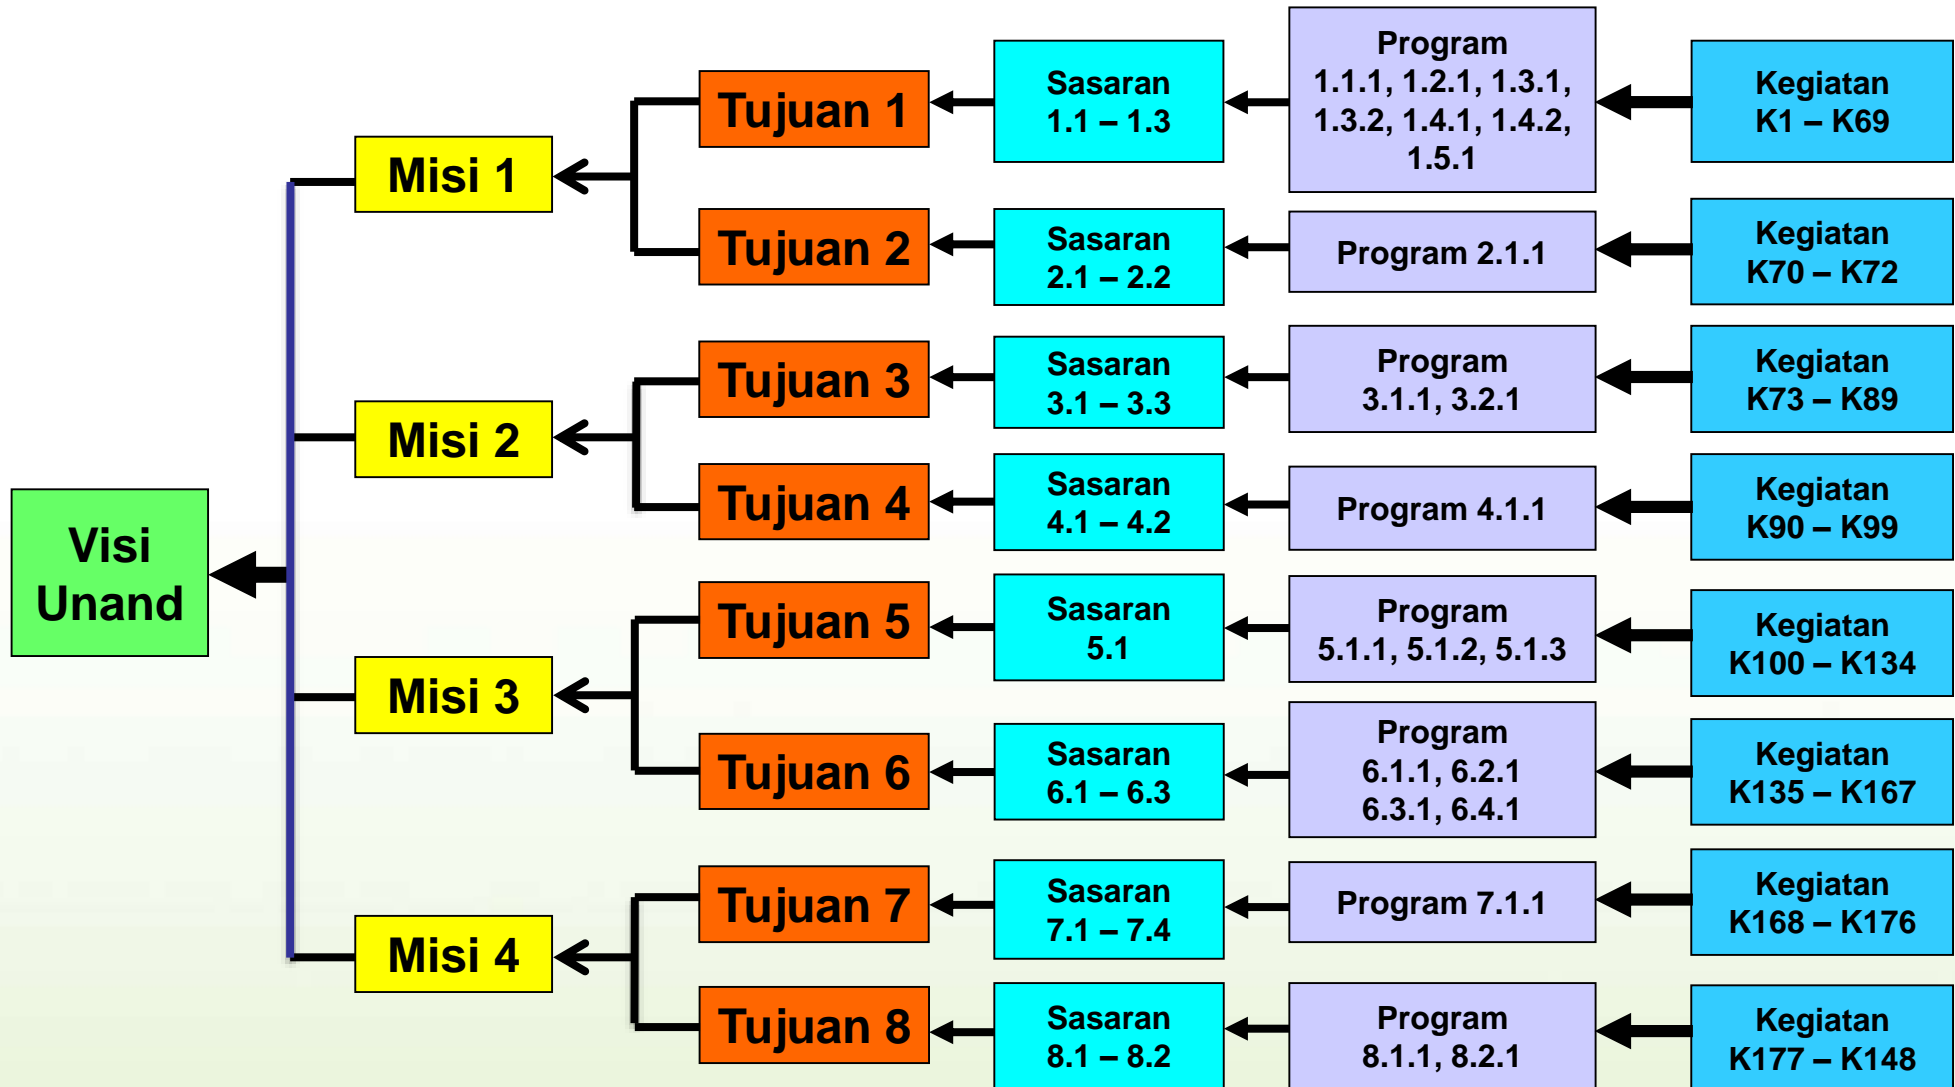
Visi Unand

Misi 1

Tujuan 1

Sasaran 1.1 – 1.3

Program 1.1.1, 1.2.1, 1.3.1, 1.3.2, 1.4.1, 1.4.2, 1.5.1

Kegiatan K1 – K69

Tujuan 2

Sasaran 2.1 – 2.2

Program 2.1.1

Kegiatan K70 – K72

Misi 2

Tujuan 3

Sasaran 3.1 – 3.3

Program 3.1.1, 3.2.1

Kegiatan K73 – K89

Tujuan 4

Sasaran 4.1 – 4.2

Program 4.1.1

Kegiatan K90 – K99

Misi 3

Tujuan 5

Sasaran 5.1

Program 5.1.1, 5.1.2, 5.1.3

Kegiatan K100 – K134

Tujuan 6

Sasaran 6.1 – 6.3

Program 6.1.1, 6.2.1 6.3.1, 6.4.1

Kegiatan K135 – K167

Misi 4

Tujuan 7

Sasaran 7.1 – 7.4

Program 7.1.1

Kegiatan K168 – K176

Tujuan 8

Sasaran 8.1 – 8.2

Program 8.1.1, 8.2.1

Kegiatan K177 – K148